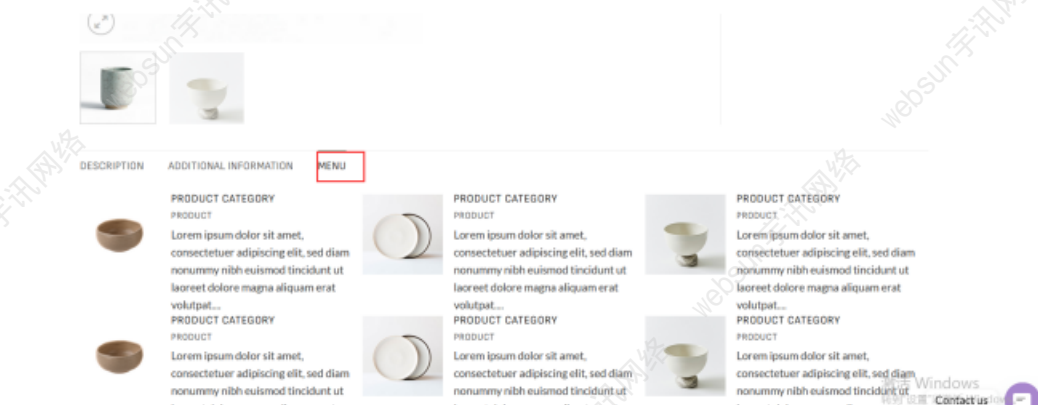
DESCRIPTION ADDITIONAL INFORMATION MENU

PRODUCT CATEGORY
PRODUCT
Lorem ipsum dolor sit amet, consectetuer adipiscing elit, sed diam nonummy nibh euismod tincidunt ut laoreet dolore magna aliquam erat volutpat....

PRODUCT CATEGORY
PRODUCT
Lorem ipsum dolor sit amet, consectetuer adipiscing elit, sed diam nonummy nibh euismod tincidunt ut laoreet dolore magna aliquam erat volutpat....

PRODUCT CATEGORY
PRODUCT
Lorem ipsum dolor sit amet, consectetuer adipiscing elit, sed diam nonummy nibh euismod tincidunt ut laoreet dolore magna aliquam erat volutpat....

PRODUCT CATEGORY
PRODUCT
Lorem ipsum dolor sit amet, consectetuer adipiscing elit, sed diam nonummy nibh euismod tincidunt ut

PRODUCT CATEGORY
PRODUCT
Lorem ipsum dolor sit amet, consectetuer adipiscing elit, sed diam nonummy nibh euismod tincidunt ut

PRODUCT CATEGORY
PRODUCT
Lorem ipsum dolor sit amet, consectetuer adipiscing elit, sed diam nonummy nibh euismod tincidunt ut

websun字讯网络

Windows
Contact us